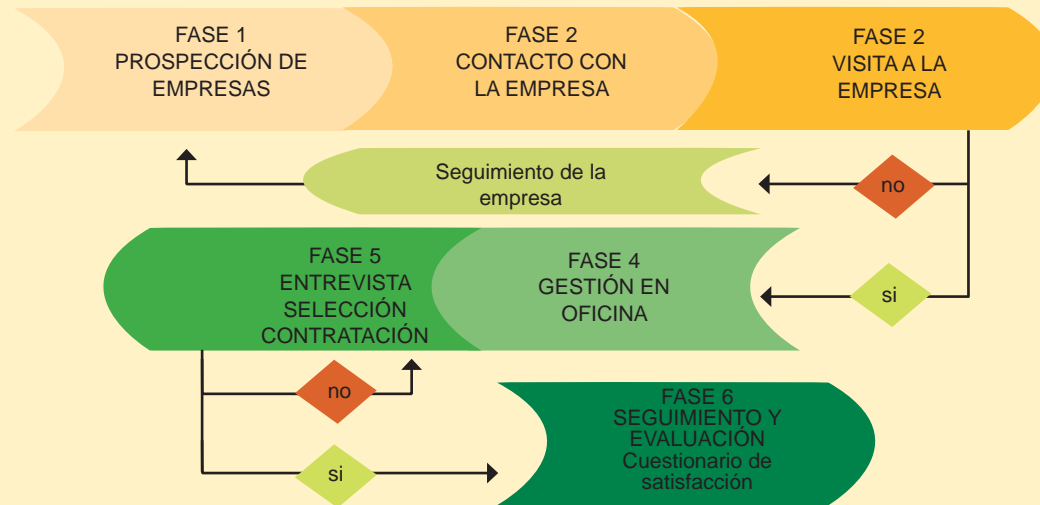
FASE 1
PROSPECCIÓN DE EMPRESAS

FASE 2
CONTACTO CON LA EMPRESA

FASE 2
VISITA A LA EMPRESA

Seguimiento de la empresa

no

FASE 5
ENTREVISTA
SELECCIÓN
CONTRATACIÓN

FASE 4
GESTIÓN EN OFICINA

si

no

FASE 6
SEGUIMIENTO Y EVALUACIÓN
Cuestionario de satisfacción

si